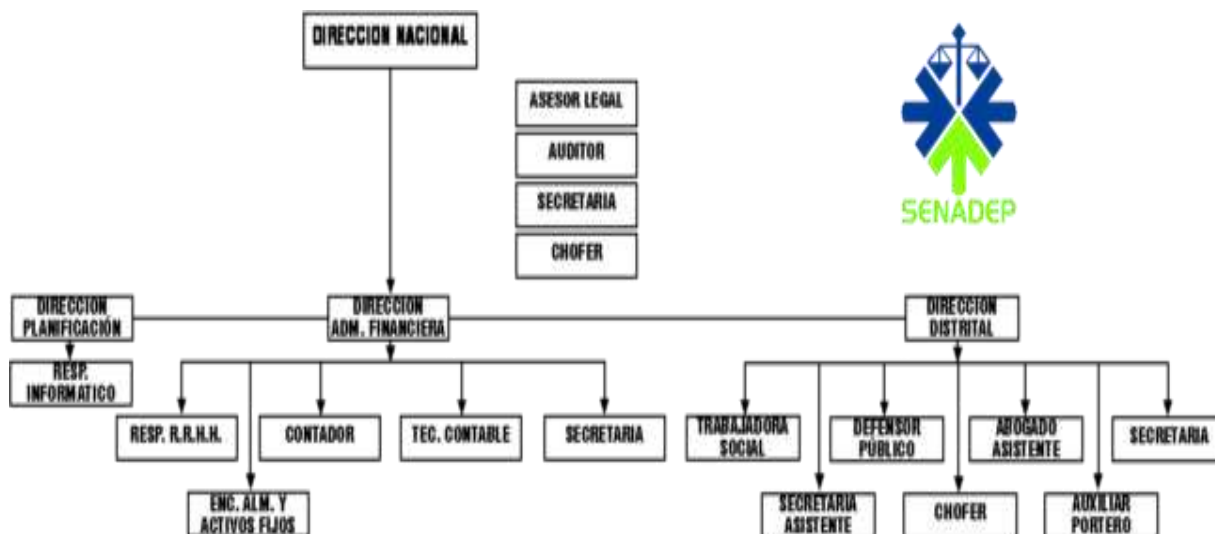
DIRECCION NACIONAL

ASESOR LEGAL

AUDITOR

SECRETARIA

CHOFER

SENADEP

DIRECCION PLANIFICACIÓN

RESP. INFORMATICO

DIRECCION ADM. FINANCIERA

DIRECCION DISTRITAL

RESP. R.R.H.H.

CONTADOR

TEC. CONTABLE

SECRETARIA

ENC. ALM. Y ACTIVOS FIJOS

TRABAJADORA SOCIAL

DEFENSOR PÚBLICO

ABOGADO ASISTENTE

SECRETARIA

SECRETARIA ASISTENTE

CHOFER

AUXILIAR PORTERO